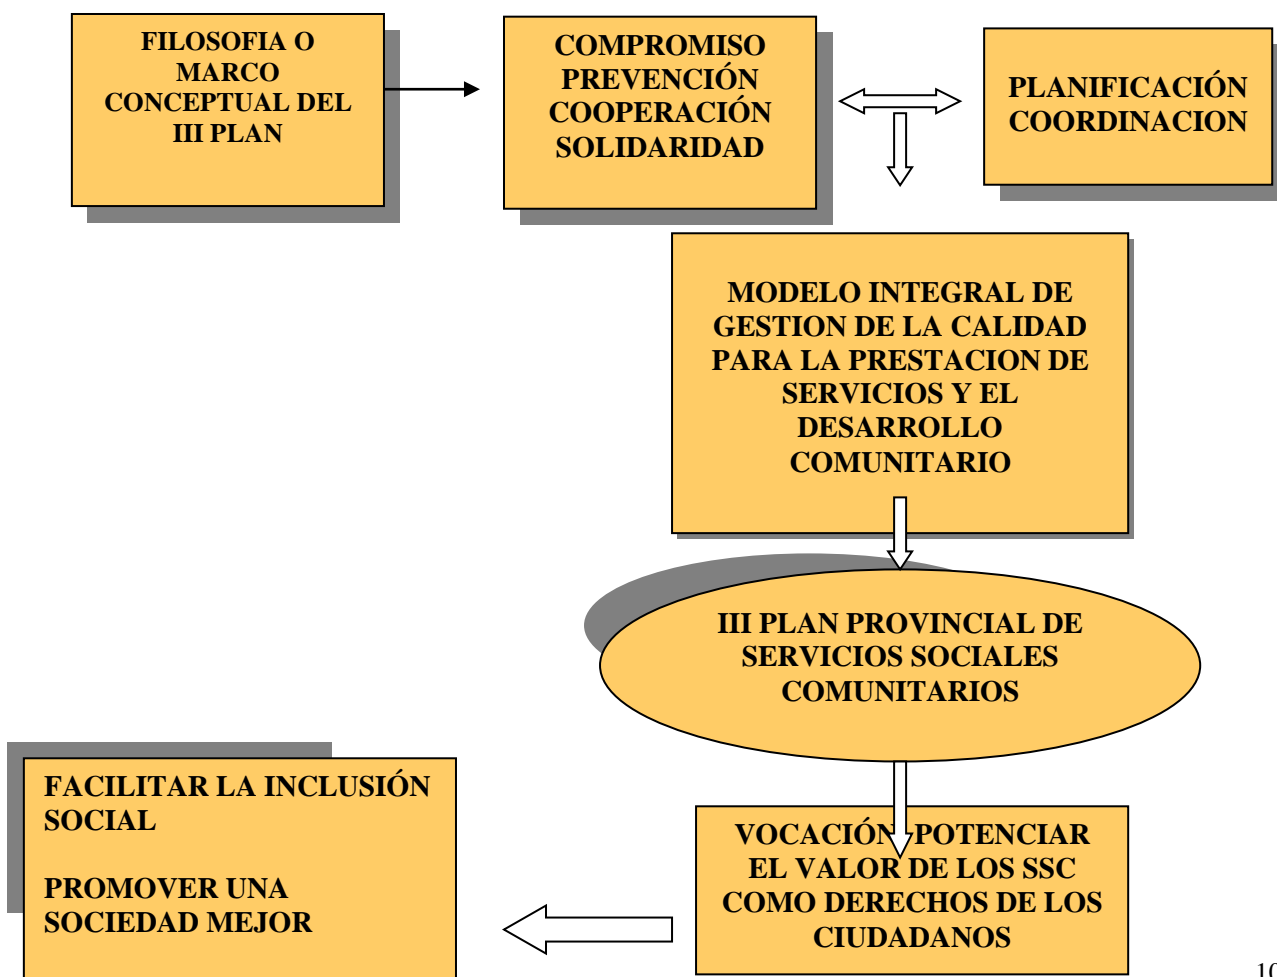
FILOSOFIA O MARCO CONCEPTUAL DEL III PLAN

COMPROMISO PREVENCIÓN COOPERACIÓN SOLIDARIDAD

PLANIFICACIÓN COORDINACION

MODELO INTEGRAL DE GESTION DE LA CALIDAD PARA LA PRESTACION DE SERVICIOS Y EL DESARROLLO COMUNITARIO

III PLAN PROVINCIAL DE SERVICIOS SOCIALES COMUNITARIOS

FACILITAR LA INCLUSIÓN SOCIAL

PROMOVER UNA SOCIEDAD MEJOR

VOCACIÓN: POTENCIAR EL VALOR DE LOS SSC COMO DERECHOS DE LOS CIUDADANOS

10